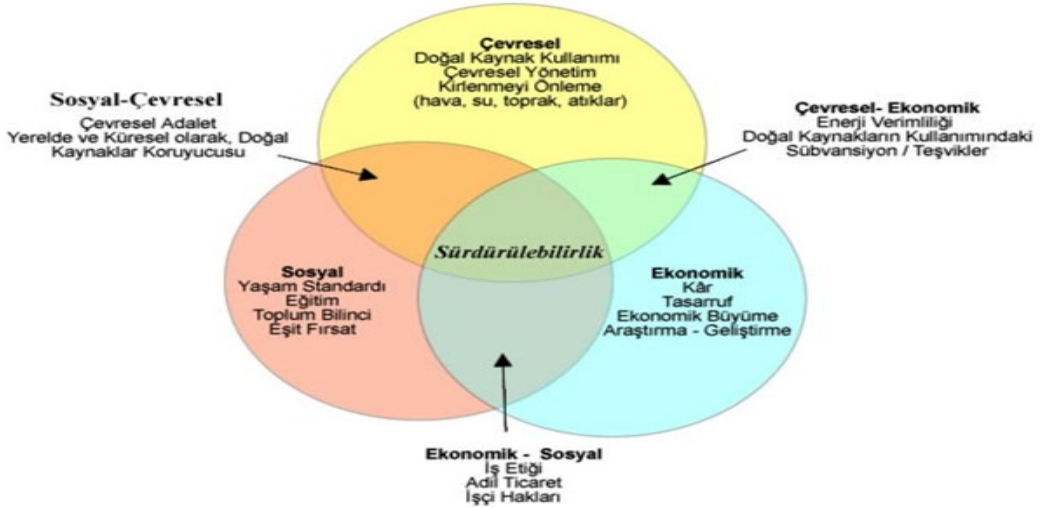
Çevresel
Doğal Kaynak Kullanımı
Çevresel Yönetim
Kirlenmeyi Önleme
(hava, su, toprak, atıklar)

Sosyal-Çevresel
Çevresel Adalet
Yerelde ve Küresel olarak, Doğal Kaynaklar Koruyucusu

Çevresel- Ekonomik
Enerji Verimliliği
Doğal Kaynakların Kullanımındaki
Sübvansiyon / Teşvikler

Sürdürülebilirlik

Sosyal
Yaşam Standardı
Eğitim
Toplum Bilinci
Eşit Fırsat

Ekonomik
Kâr
Tasarruf
Ekonomik Büyüme
Araştırma - Geliştirme

Ekonomik - Sosyal
İş Etiği
Adil Ticaret
İşçi Hakları